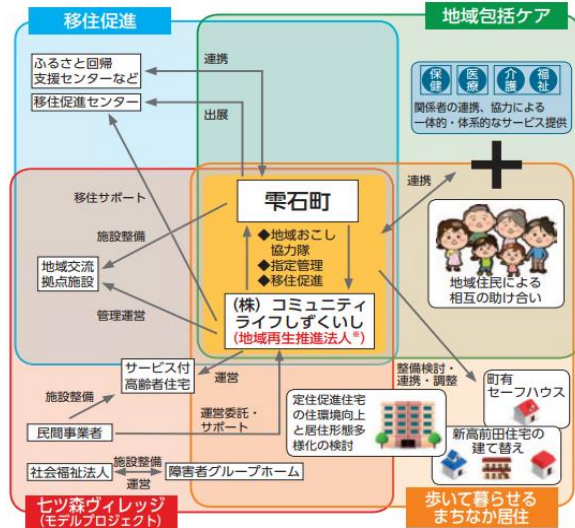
移住促進

地域包括ケア

ふるさと回帰支援センターなど

連携

移住促進センター

出展

保健 医療 介護 福祉

関係者の連携、協力による一体的・体系的なサービス提供

移住サポート

連携

雫石町

施設整備

◆地域おこし協力隊
◆指定管理
◆移住促進

地域住民による相互の助け合い

地域交流拠点施設

管理運営

(株) コミュニティライフしずくいし
(地域再生推進法人※)

サービス付高齢者住宅

運営

整備検討・連携・調整

町有セーフハウス

施設整備

運営委託・サポート

定住促進住宅の住環境向上と居住形態多様化の検討

民間事業者

新高前田住宅の建て替え

社会福祉法人

施設整備
運営

障害者グループホーム

七ツ森ヴィレッジ
(モデルプロジェクト)

歩いて暮らせるまちなか居住